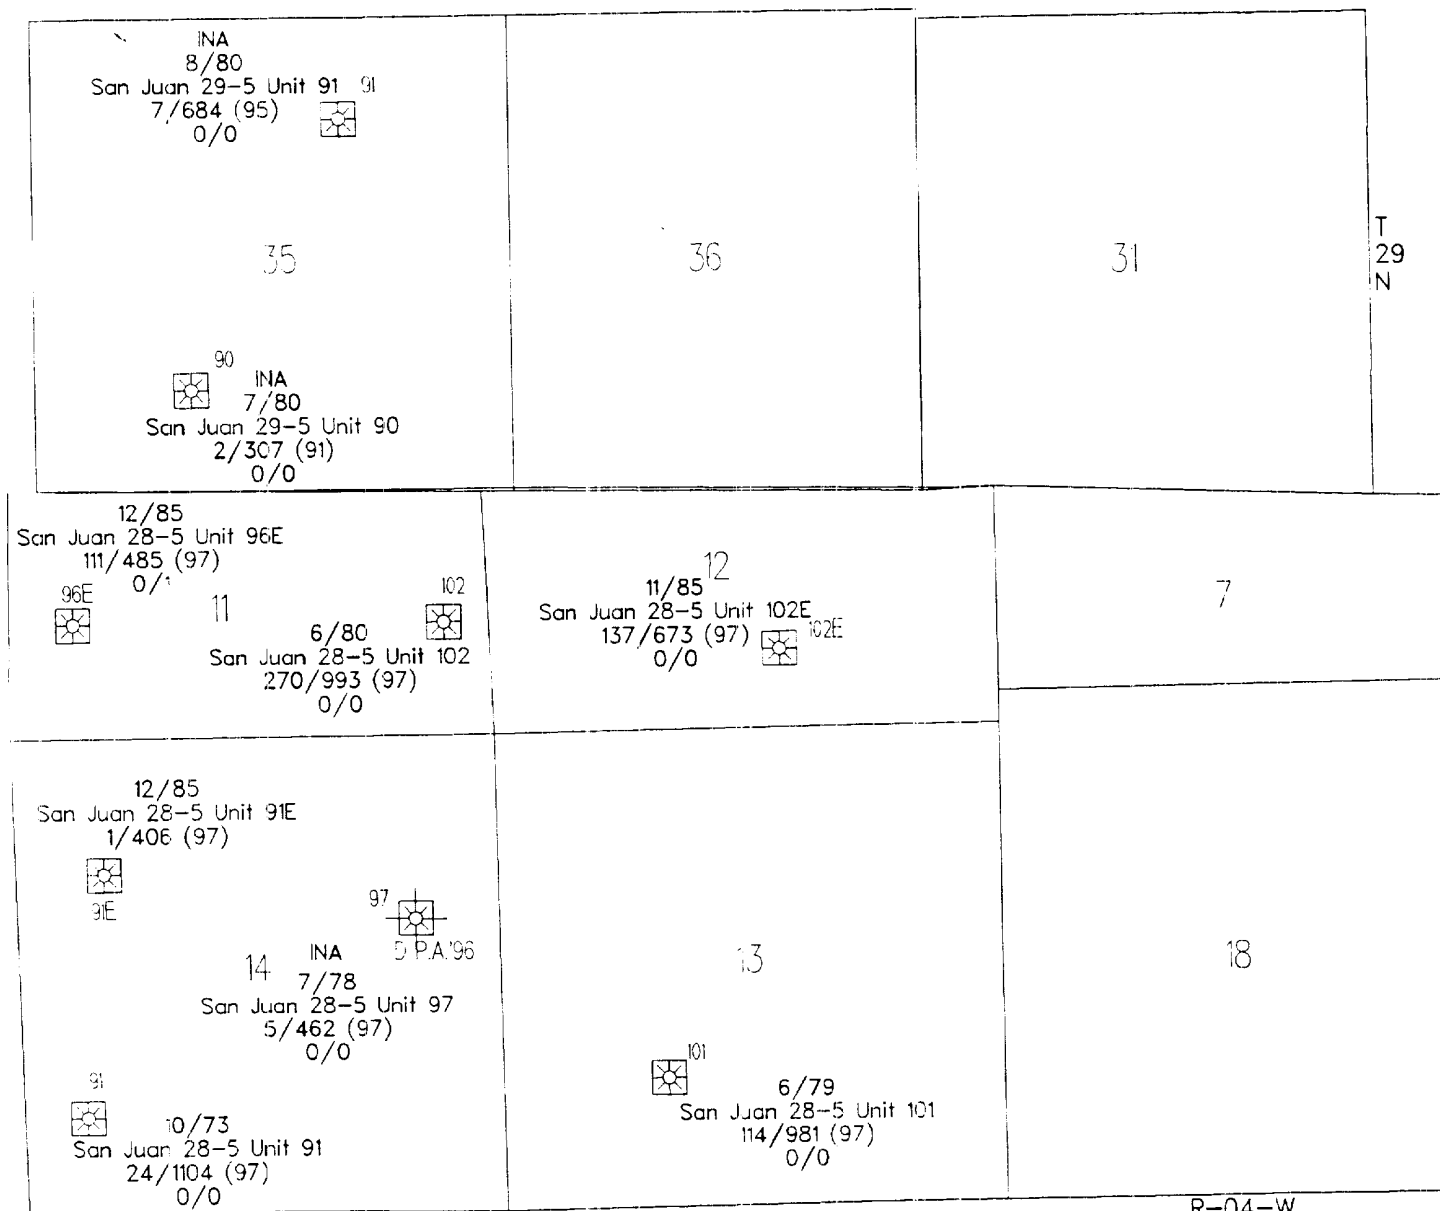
INA
8/80
San Juan 29-5 Unit 91
91
7/684 (95)
0/0

35

90
INA
7/80
San Juan 29-5 Unit 90
2/307 (91)
0/0

36

31

T
29
N

12/85
San Juan 28-5 Unit 96E
111/485 (97)
0/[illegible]
96E

11

102
6/80
San Juan 28-5 Unit 102
270/993 (97)
0/0

12
11/85
San Juan 28-5 Unit 102E
137/673 (97)
0/0
102E

7

12/85
San Juan 28-5 Unit 91E
1/406 (97)
91E

97
D P.A.'96

14
INA
7/78
San Juan 28-5 Unit 97
5/462 (97)
0/0

91
10/73
San Juan 28-5 Unit 91
24/1104 (97)
0/0

13

101
6/79
San Juan 28-5 Unit 101
114/981 (97)
0/0

18

R-04-W